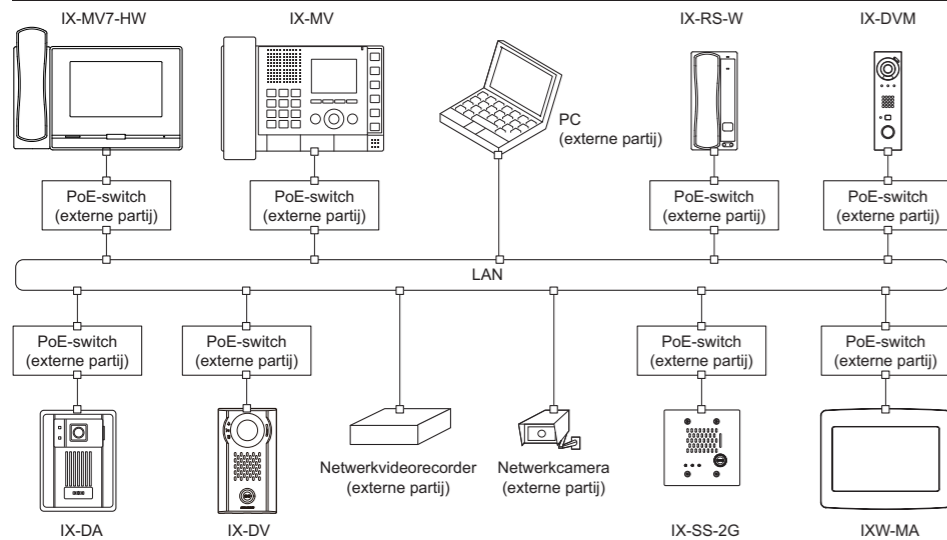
IX-MV7-HW

IX-MV

PC
(externe partij)

IX-RS-W

IX-DVM

PoE-switch
(externe partij)

PoE-switch
(externe partij)

PoE-switch
(externe partij)

PoE-switch
(externe partij)

LAN

PoE-switch
(externe partij)

PoE-switch
(externe partij)

PoE-switch
(externe partij)

PoE-switch
(externe partij)

Netwerkvideorecorder
(externe partij)

Netwerkcamera
(externe partij)

IX-DA

IX-DV

IX-SS-2G

IXW-MA